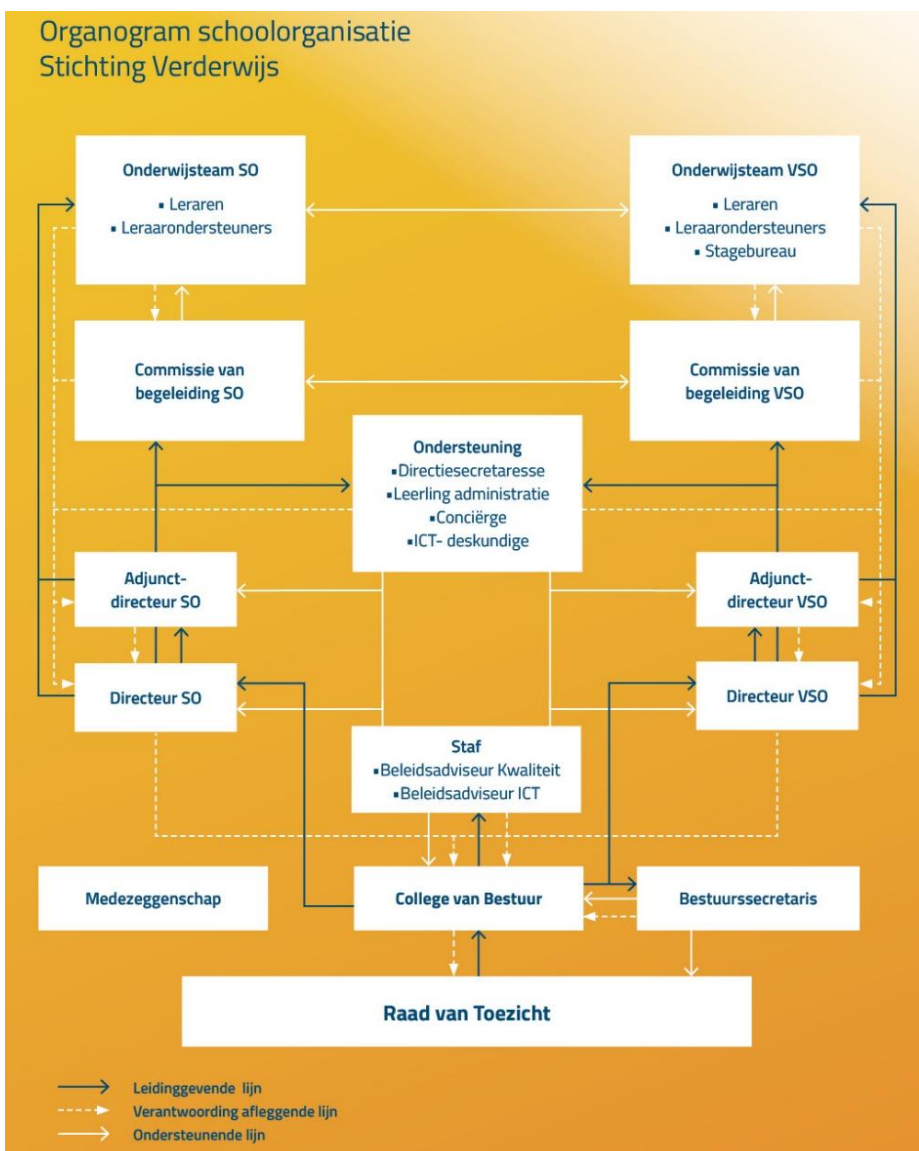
Organogram schoolorganisatie
Stichting Verderwijs

Onderwijsteam SO
▪ Leraren
▪ Leraaronderssteuners

Onderwijsteam VSO
▪ Leraren
▪ Leraaronderssteuners
▪ Stagebureau

Commissie van begeleiding SO

Commissie van begeleiding VSO

Ondersteuning
▪Directiesecretaresse
▪Leerling administratie
▪Conciërge
▪ICT- deskundige

Adjunct-directeur SO

Adjunct-directeur VSO

Directeur SO

Directeur VSO

Staf
▪Beleidsadviseur Kwaliteit
▪Beleidsadviseur ICT

Medezeggenschap

College van Bestuur

Bestuurssecretaris

Raad van Toezicht

Leidinggevende lijn
Verantwoording afleggende lijn
Ondersteunende lijn